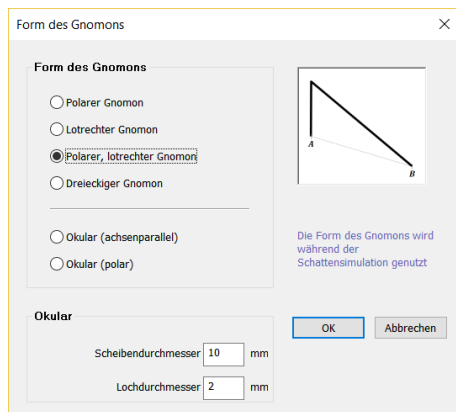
Form des Gnomons

Form des Gnomons

Polarer Gnomon

Lotrechter Gnomon

Polarer, lotrechter Gnomon

Dreieckiger Gnomon

Okular (achsenparallel)

Okular (polar)

A

B

Die Form des Gnomons wird während der Schattensimulation genutzt

Okular

Scheibendurchmesser 10 mm

Lochdurchmesser 2 mm

OK

Abbrechen